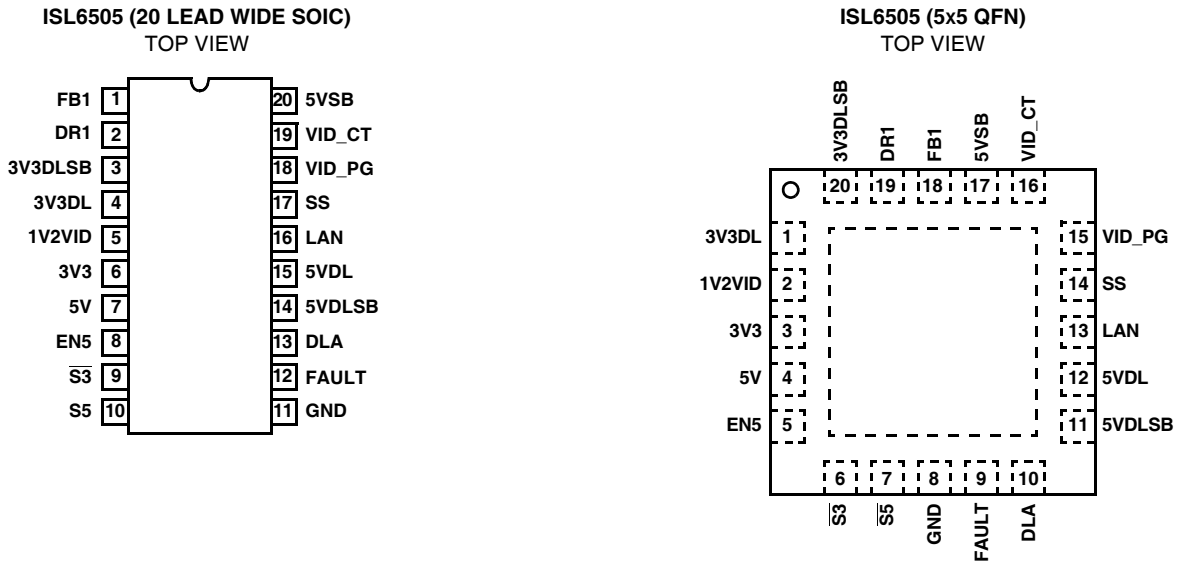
ISL6505 (20 LEAD WIDE SOIC)
TOP VIEW

| | | | |
|---|---|---|---|
| FB1 | 1 | 20 | 5VSB |
| DR1 | 2 | 19 | VID_CT |
| 3V3DLSB | 3 | 18 | VID_PG |
| 3V3DL | 4 | 17 | SS |
| 1V2VID | 5 | 16 | LAN |
| 3V3 | 6 | 15 | 5VDL |
| 5V | 7 | 14 | 5VDLSB |
| EN5 | 8 | 13 | DLA |
| $\overline{S3}$ | 9 | 12 | FAULT |
| S5 | 10 | 11 | GND |

ISL6505 (5x5 QFN)
TOP VIEW

3V3DLSB DR1 FB1 5VSB VID_CT
20 19 18 17 16

3V3DL 1
1V2VID 2
3V3 3
5V 4
EN5 5

15 VID_PG
14 SS
13 LAN
12 5VDL
11 5VDLSB

6 7 8 9 10
$\overline{S3}$ $\overline{S5}$ GND FAULT DLA